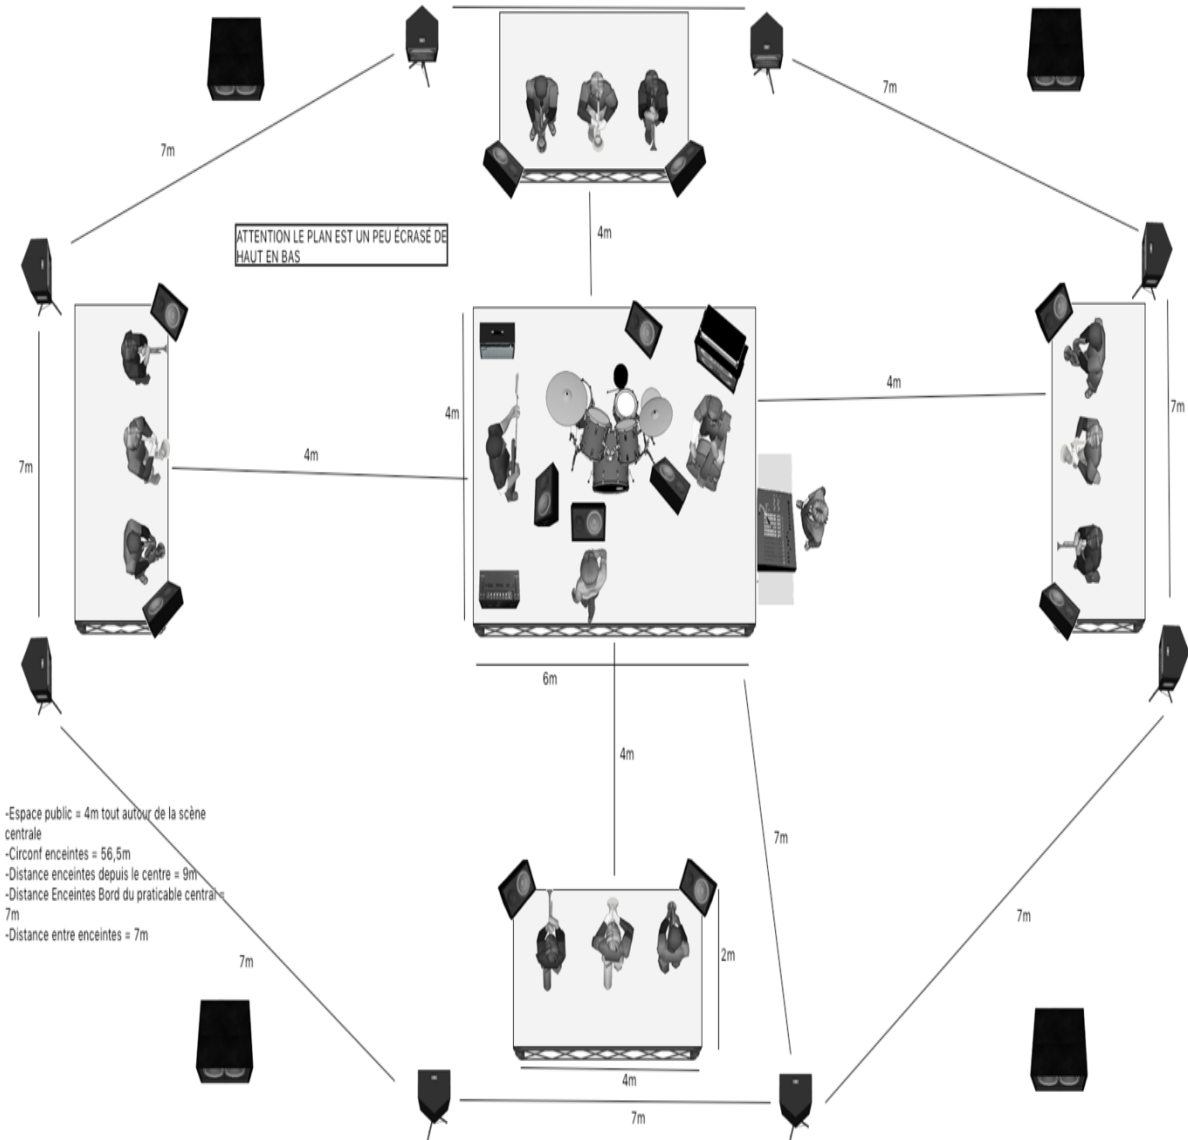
7m

7m

ATTENTION LE PLAN EST UN PEU ÉCRASÉ DE HAUT EN BAS

4m

4m

4m

4m

7m

7m

6m

4m

-Espace public = 4m tout autour de la scène centrale
-Circonf enceintes = 56,5m
-Distance enceintes depuis le centre = 9m
-Distance Enceintes Bord du praticable central = 7m
-Distance entre enceintes = 7m

7m

7m

7m

2m

4m

7m